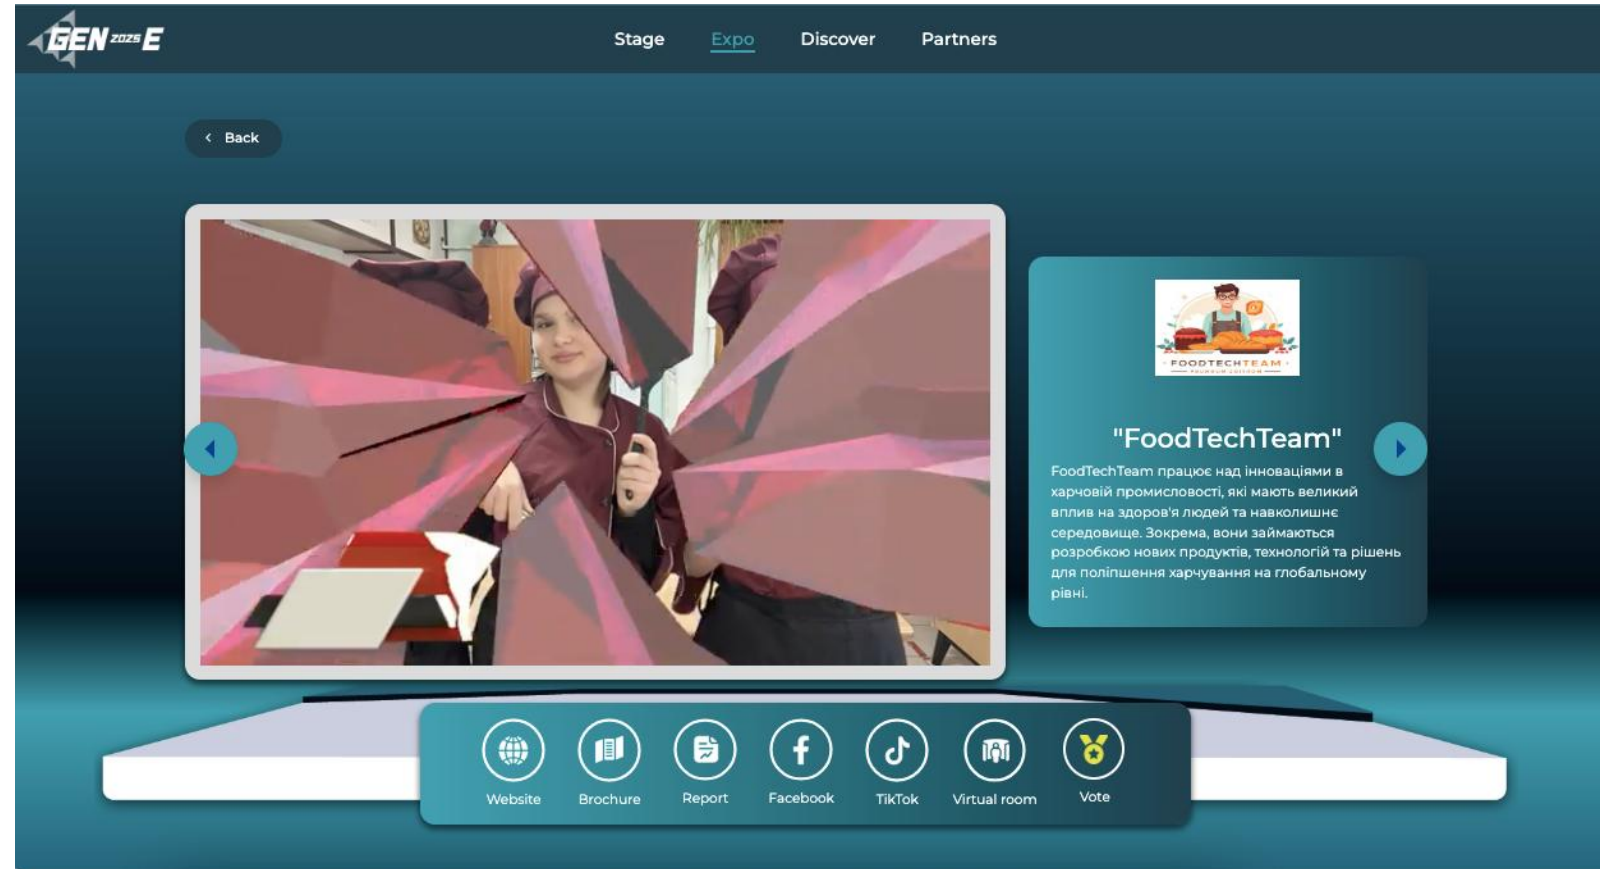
GEN 2025 E

Stage Expo Discover Partners

Back

FOODTECHTEAM

"FoodTechTeam"

FoodTechTeam працює над інноваціями в харчовій промисловості, які мають великий вплив на здоров'я людей та навколишнє середовище. Зокрема, вони займаються розробкою нових продуктів, технологій та рішень для поліпшення харчування на глобальному рівні.

Website Brochure Report Facebook TikTok Virtual room Vote